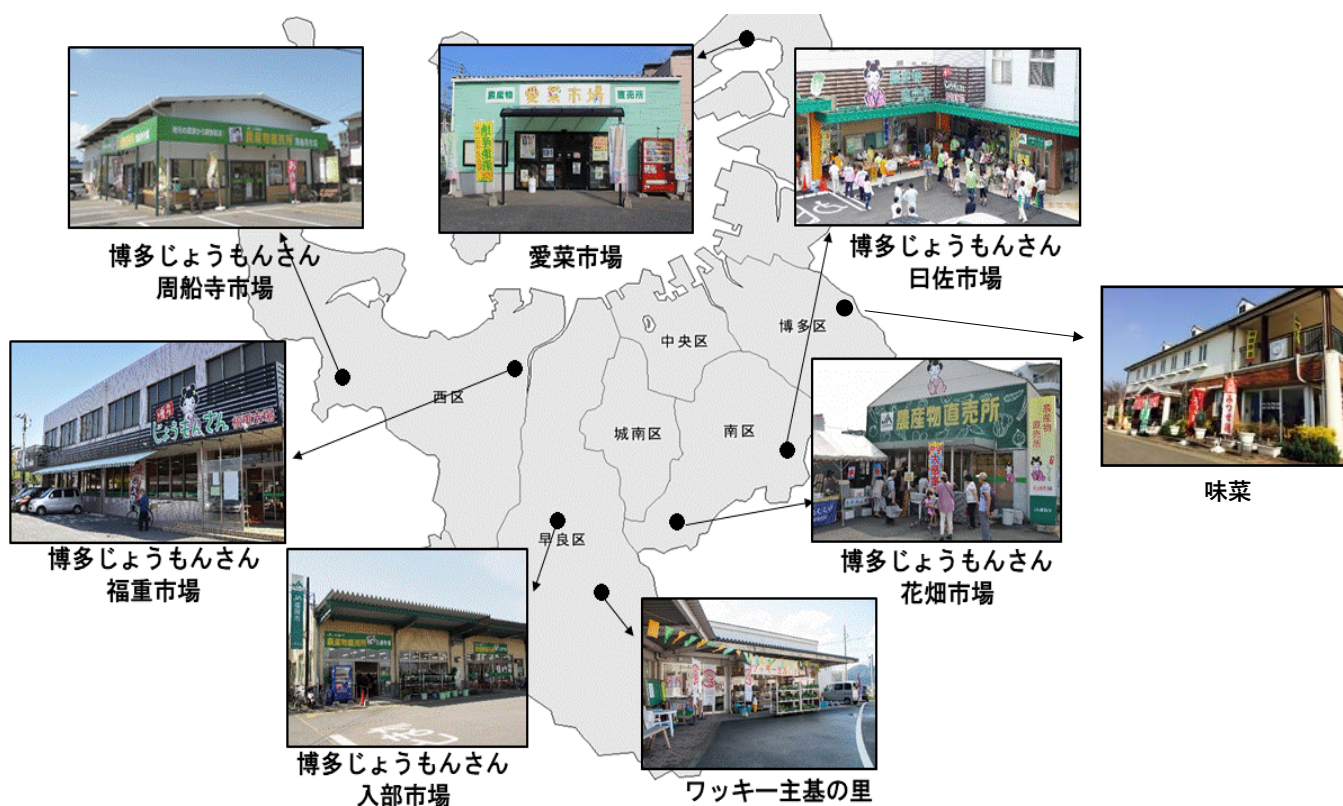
博多じょうもんさん
周船寺市場

農産物 愛菜市場 直売所

愛菜市場

博多じょうもんさん
臼佐市場

味菜

中央区

博多区

西区

城南区

南区

早良区

じょうもんさん

博多じょうもんさん
福重市場

農産物直売所

博多じょうもんさん
花畑市場

博多じょうもんさん
入部市場

ワッキー主基の里